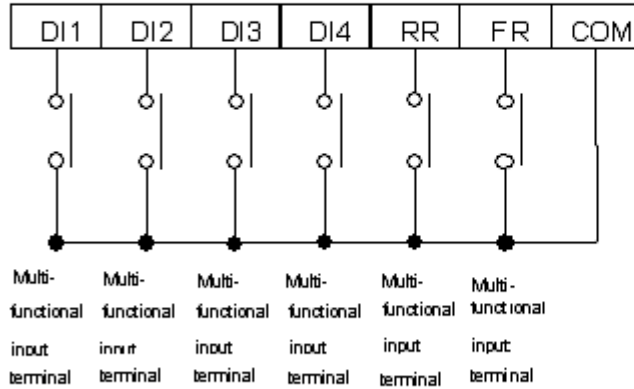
| DI1 | DI2 | DI3 | DI4 | RR | FR | COM |
|---|---|---|---|---|---|---|

Multi-functional input terminal

Multi-functional input terminal

Multi-functional input terminal

Multi-functional input terminal

Multi-functional input terminal

Multi-functional input terminal